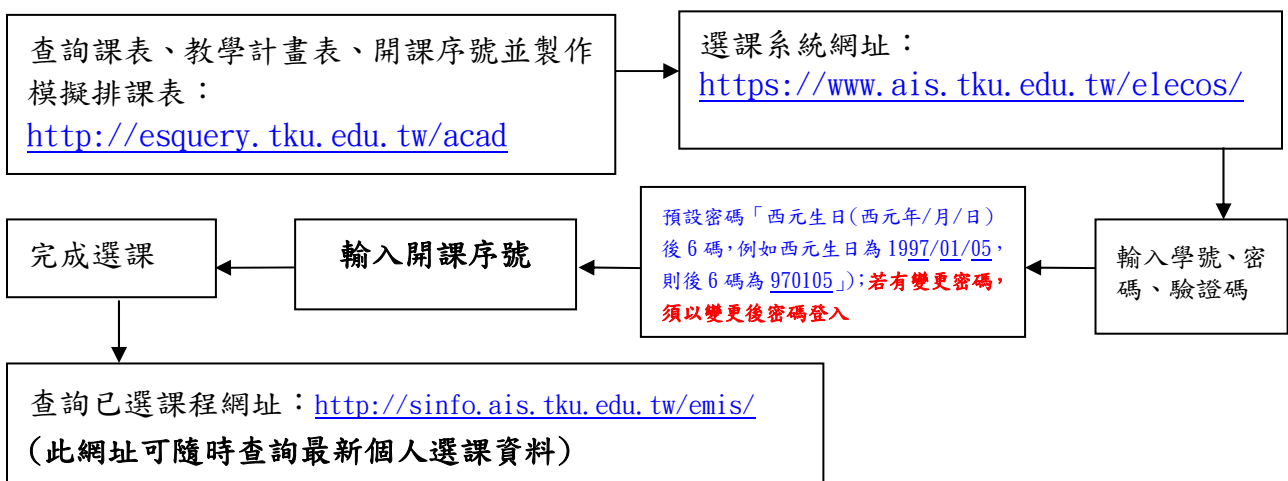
查詢課表、教學計畫表、開課序號並製作模擬排課表：
http://esquery.tku.edu.tw/acad

選課系統網址：
https://www.ais.tku.edu.tw/elecos/

輸入學號、密碼、驗證碼

預設密碼「西元生日(西元年/月/日)後6碼,例如西元生日為1997/01/05,則後6碼為970105」;若有變更密碼,須以變更後密碼登入

輸入開課序號

完成選課

查詢已選課程網址：http://sinfo.ais.tku.edu.tw/emis/
(此網址可隨時查詢最新個人選課資料)